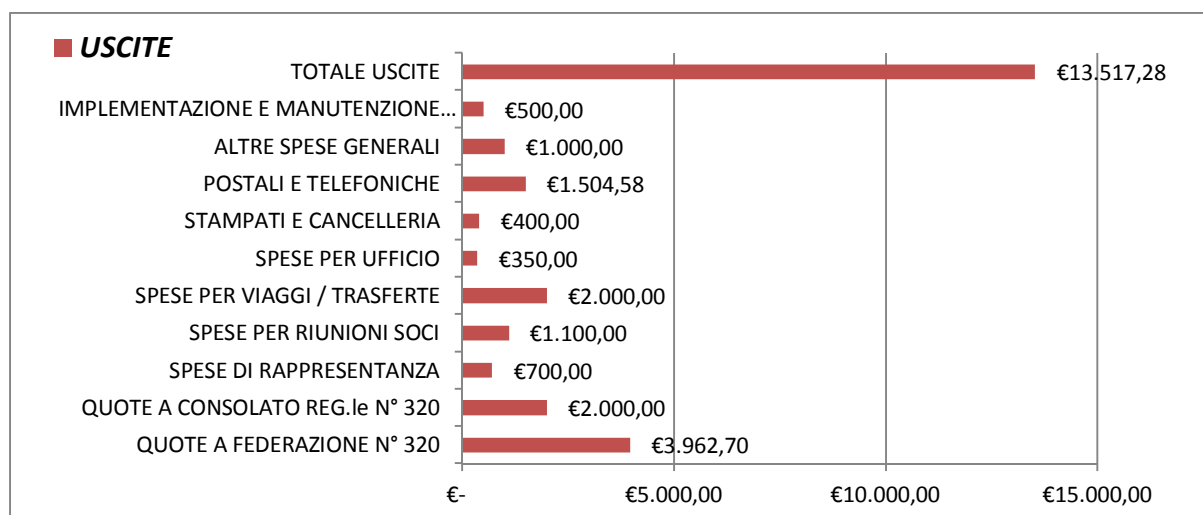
USCITE

TOTALE USCITE €13.517,28
IMPLEMENTAZIONE E MANUTENZIONE… €500,00
ALTRE SPESE GENERALI €1.000,00
POSTALI E TELEFONICHE €1.504,58
STAMPATI E CANCELLERIA €400,00
SPESE PER UFFICIO €350,00
SPESE PER VIAGGI / TRASFERTE €2.000,00
SPESE PER RIUNIONI SOCI €1.100,00
SPESE DI RAPPRESENTANZA €700,00
QUOTE A CONSOLATO REG.le N° 320 €2.000,00
QUOTE A FEDERAZIONE N° 320 €3.962,70

€- €5.000,00 €10.000,00 €15.000,00